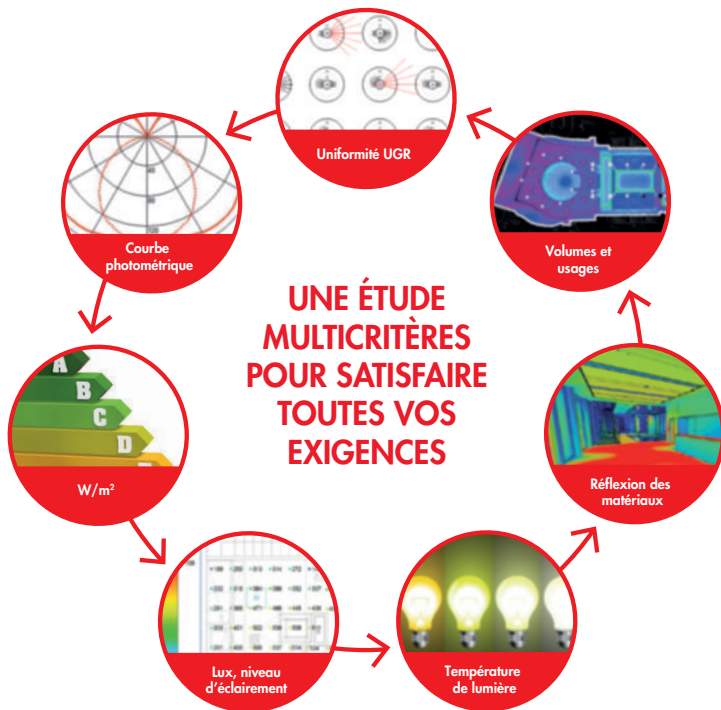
UNE ÉTUDE MULTICRITÈRES POUR SATISFAIRE TOUTES VOS EXIGENCES

Uniformité UGR

Volumes et usages

Réflexion des matériaux

Température de lumière

Lux, niveau d'éclairement

W/m²

Courbe photométrique

A
B
C
D